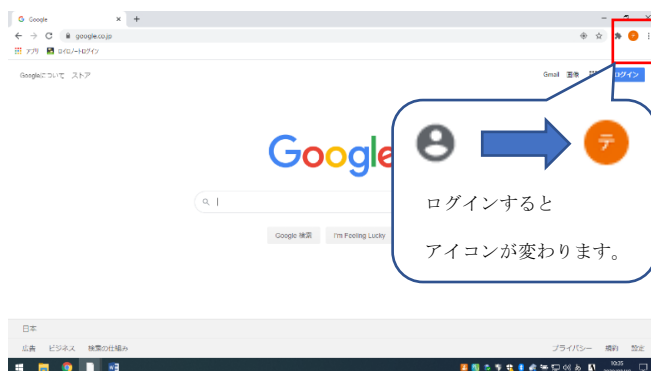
Google
google.co.jp
アプリ ロイロノートログイン
Googleについて ストア
Gmail 画像 ログイン
Google
Google 検索 I'm Feeling Lucky
テ
ログインすると
アイコンが変わります。
日本
広告 ビジネス 検索の仕組み
プライバシー 規約 設定
10:25